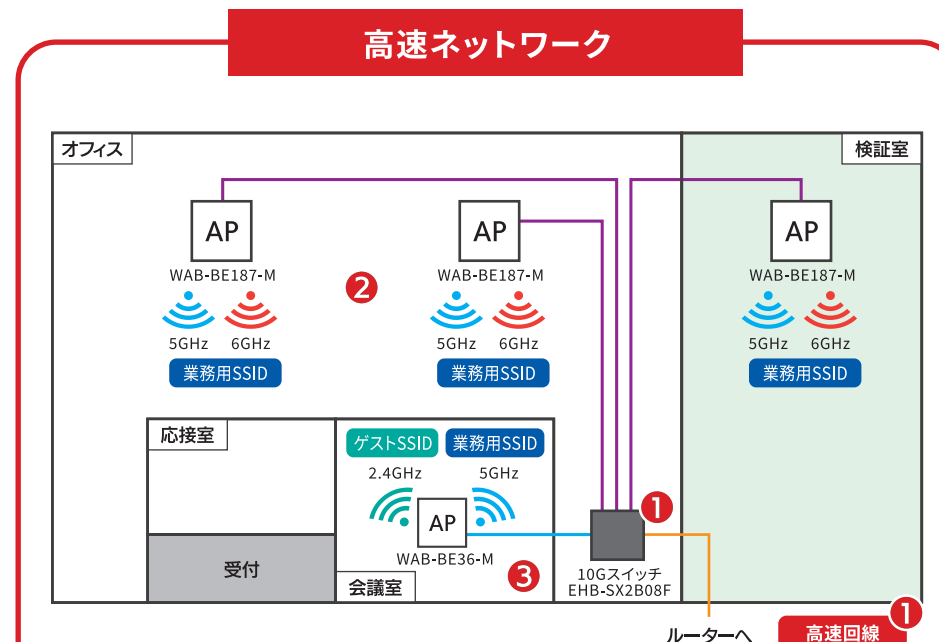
高速ネットワーク

オフィス

AP
WAB-BE187-M
5GHz 6GHz
業務用SSID

2

AP
WAB-BE187-M
5GHz 6GHz
業務用SSID

検証室

AP
WAB-BE187-M
5GHz 6GHz
業務用SSID

応接室

受付

ゲストSSID 業務用SSID
2.4GHz 5GHz
AP
WAB-BE36-M

3

会議室

1

10Gスイッチ
EHB-SX2B08F

ルーターへ

1
高速回線